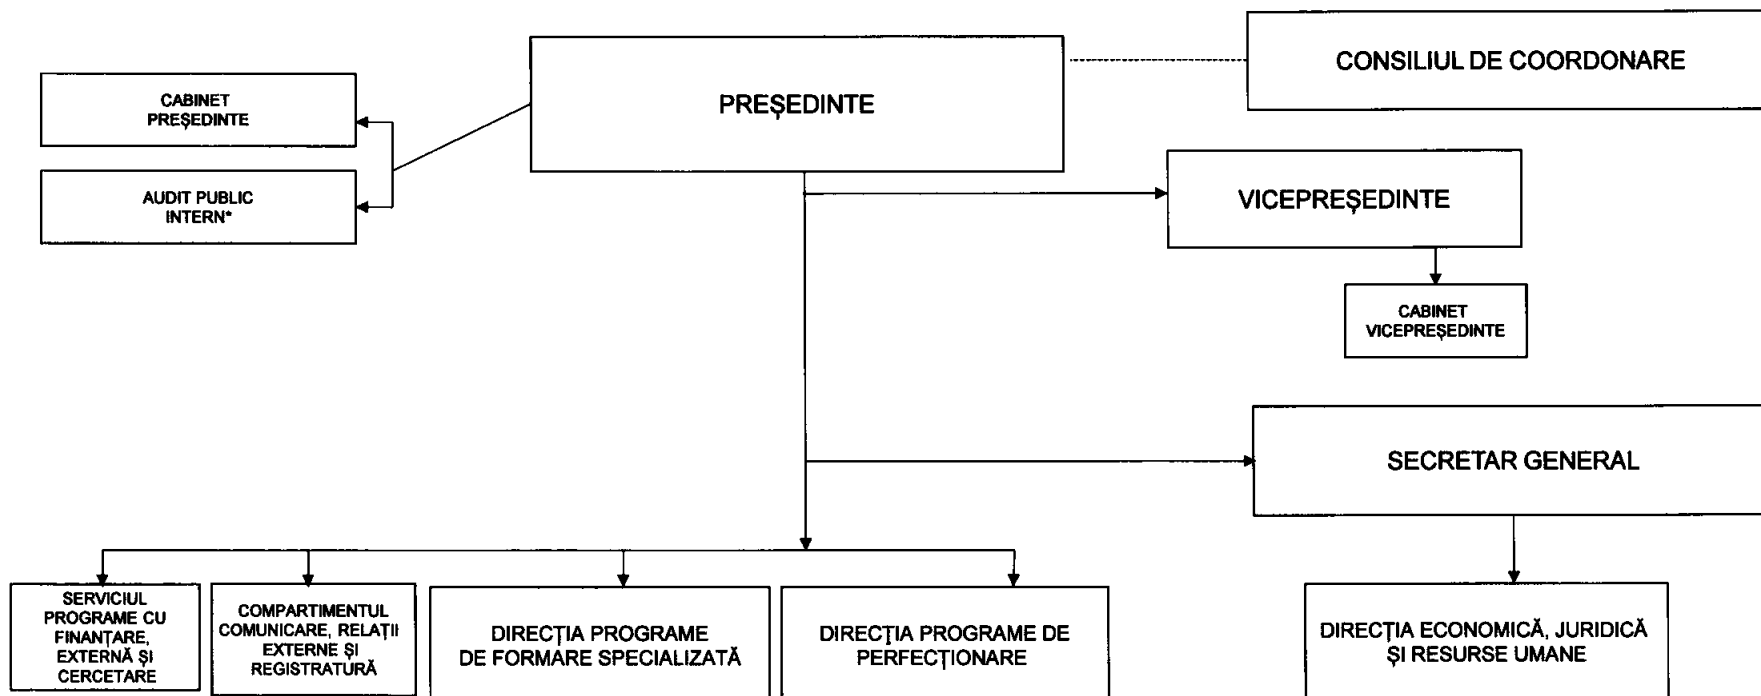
PREŞEDINTE

CONSILIUL DE COORDONARE

CABINET PREŞEDINTE

AUDIT PUBLIC INTERN*

VICEPREŞEDINTE

CABINET VICEPREŞEDINTE

SECRETAR GENERAL

SERVICIUL PROGRAME CU FINANŢARE, EXTERNĂ ŞI CERCETARE

COMPARTIMENTUL COMUNICARE, RELAŢII EXTERNE ŞI REGISTRATURĂ

DIRECŢIA PROGRAME DE FORMARE SPECIALIZATĂ

DIRECŢIA PROGRAME DE PERFECŢIONARE

DIRECŢIA ECONOMICĂ, JURIDICĂ ŞI RESURSE UMANE